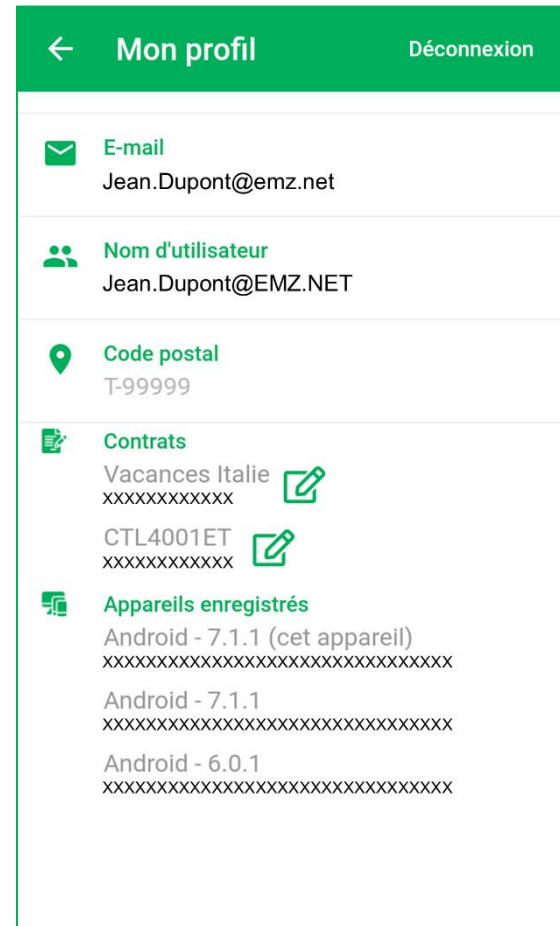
Mon profil
Déconnexion

E-mail
Jean.Dupont@emz.net

Nom d'utilisateur
Jean.Dupont@EMZ.NET

Code postal
T-99999

Contrats
Vacances Italie
xxxxxxxxxxxx

CTL4001ET
xxxxxxxxxxxx

Appareils enregistrés
Android - 7.1.1 (cet appareil)
xxxxxxxxxxxxxxxxxxxxxxxxxxxxxxxxxx

Android - 7.1.1
xxxxxxxxxxxxxxxxxxxxxxxxxxxxxxxxxx

Android - 6.0.1
xxxxxxxxxxxxxxxxxxxxxxxxxxxxxxxxxx